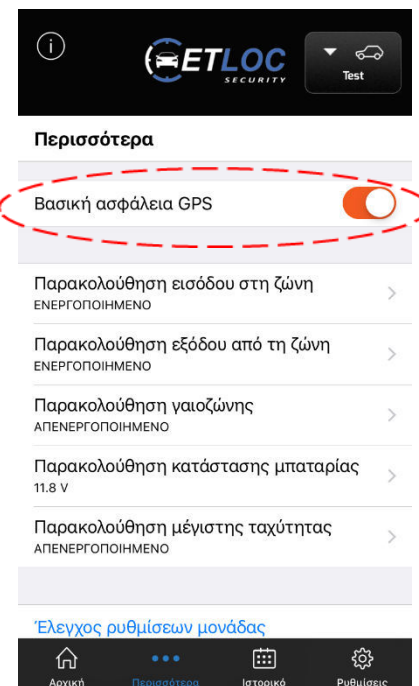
ⓘ

ETLOC SECURITY

Test

Περισσότερα

Βασική ασφάλεια GPS

Παρακολούθηση εισόδου στη ζώνη
ΕΝΕΡΓΟΠΟΙΗΜΕΝΟ

Παρακολούθηση εξόδου από τη ζώνη
ΕΝΕΡΓΟΠΟΙΗΜΕΝΟ

Παρακολούθηση γαιοζώνης
ΑΠΕΝΕΡΓΟΠΟΙΗΜΕΝΟ

Παρακολούθηση κατάστασης μπαταρίας
11.8 V

Παρακολούθηση μέγιστης ταχύτητας
ΑΠΕΝΕΡΓΟΠΟΙΗΜΕΝΟ

Έλεγχος ρυθμίσεων μονάδας

Αρχική
Περισσότερα
Ιστορικό
Ρυθμίσεις